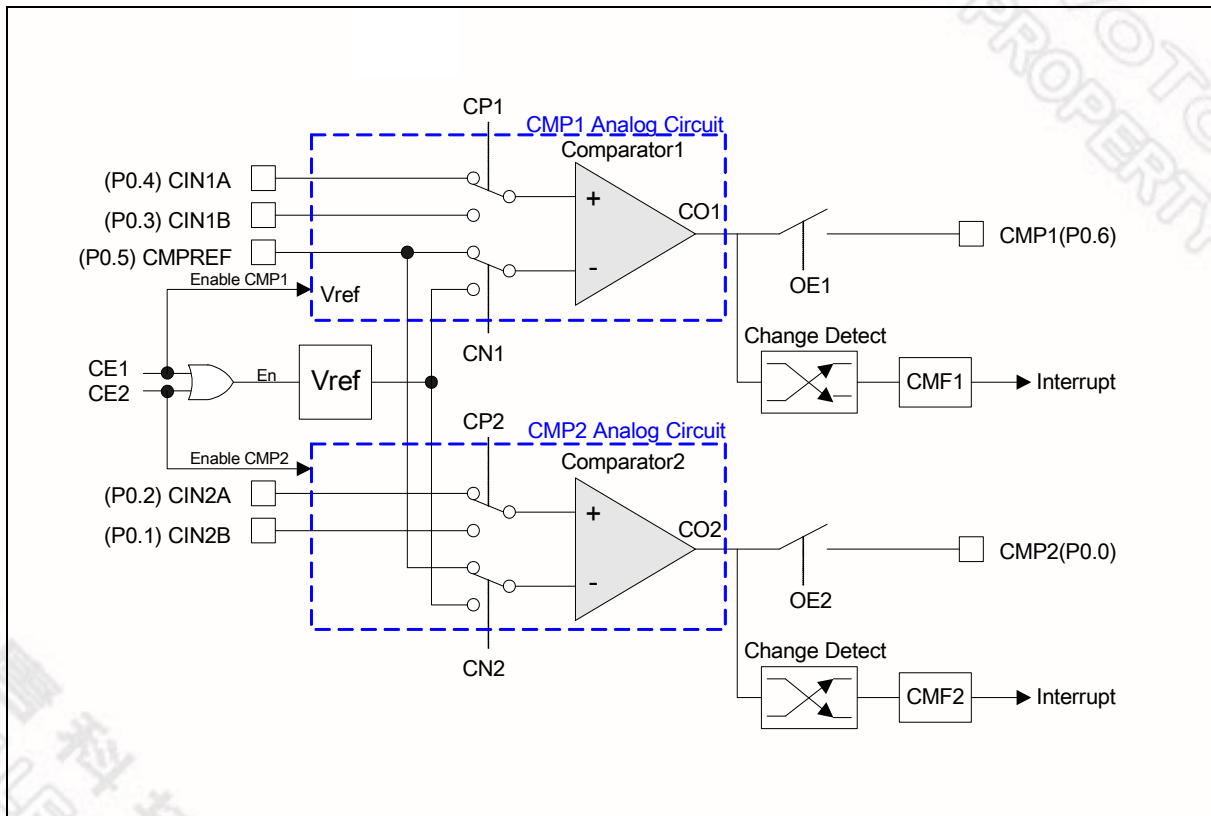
CP1
CMP1 Analog Circuit
Comparator1
(P0.4) CIN1A
(P0.3) CIN1B
(P0.5) CMPREF
+
-
CO1
CMP1(P0.6)
OE1
Enable CMP1
Vref
CN1
Change Detect
CE1
CE2
En
Vref
CMF1
Interrupt
CP2
CMP2 Analog Circuit
Enable CMP2
Comparator2
(P0.2) CIN2A
(P0.1) CIN2B
+
-
CO2
CMP2(P0.0)
OE2
CN2
Change Detect
CMF2
Interrupt